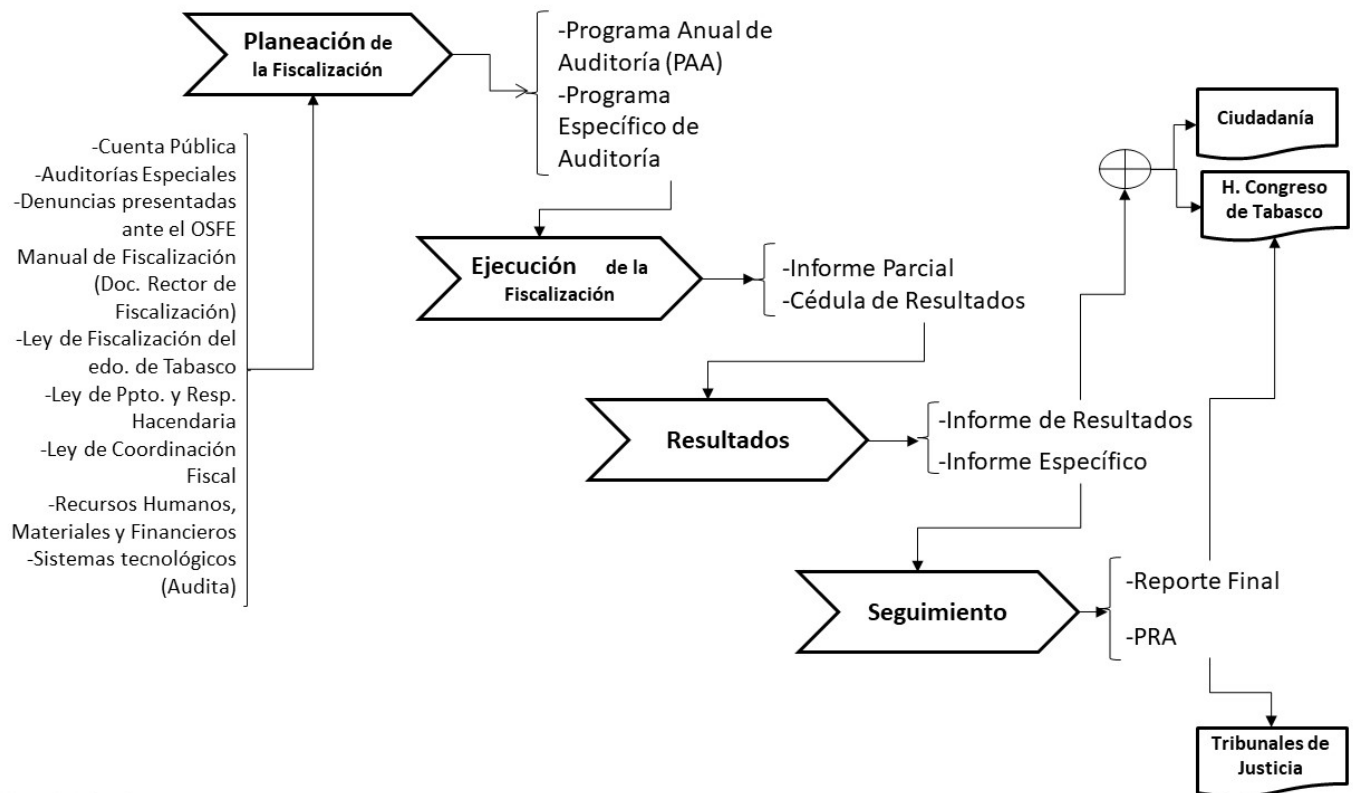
Planeación de la Fiscalización

-Programa Anual de Auditoría (PAA)
-Programa Específico de Auditoría

-Cuenta Pública
-Auditorías Especiales
-Denuncias presentadas ante el OSFE
Manual de Fiscalización (Doc. Rector de Fiscalización)
-Ley de Fiscalización del edo. de Tabasco
-Ley de Ppto. y Resp. Hacendaria
-Ley de Coordinación Fiscal
-Recursos Humanos, Materiales y Financieros
-Sistemas tecnológicos (Audita)

Ciudadanía

H. Congreso de Tabasco

Ejecución de la Fiscalización

-Informe Parcial
-Cédula de Resultados

Resultados

-Informe de Resultados
-Informe Específico

Seguimiento

-Reporte Final
-PRA

Tribunales de Justicia